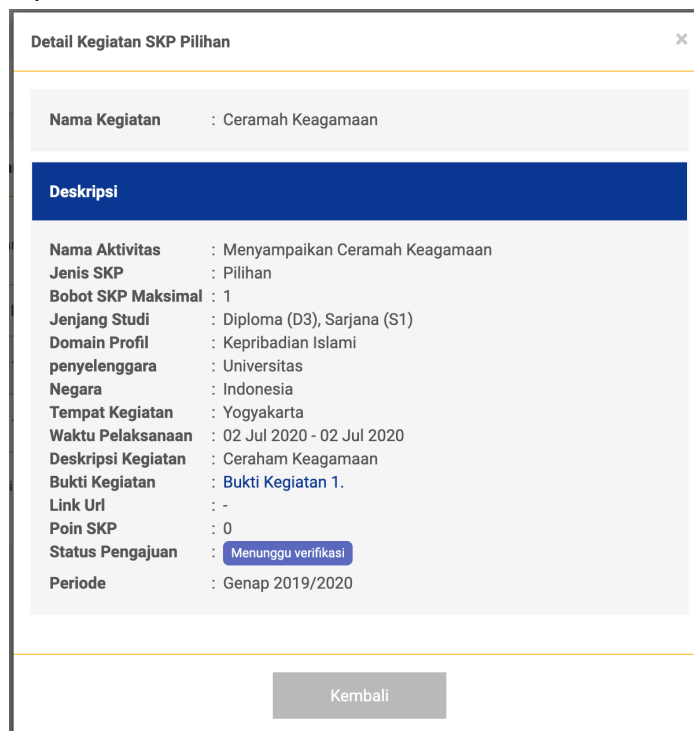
Detail Kegiatan SKP Pilihan

×

Nama Kegiatan : Ceramah Keagamaan

Deskripsi

Nama Aktivitas : Menyampaikan Ceramah Keagamaan
Jenis SKP : Pilihan
Bobot SKP Maksimal : 1
Jenjang Studi : Diploma (D3), Sarjana (S1)
Domain Profil : Kepribadian Islami
penyelenggara : Universitas
Negara : Indonesia
Tempat Kegiatan : Yogyakarta
Waktu Pelaksanaan : 02 Jul 2020 - 02 Jul 2020
Deskripsi Kegiatan : Ceraham Keagamaan
Bukti Kegiatan : Bukti Kegiatan 1.
Link Url : -
Poin SKP : 0
Status Pengajuan : Menunggu verifikasi
Periode : Genap 2019/2020

Kembali